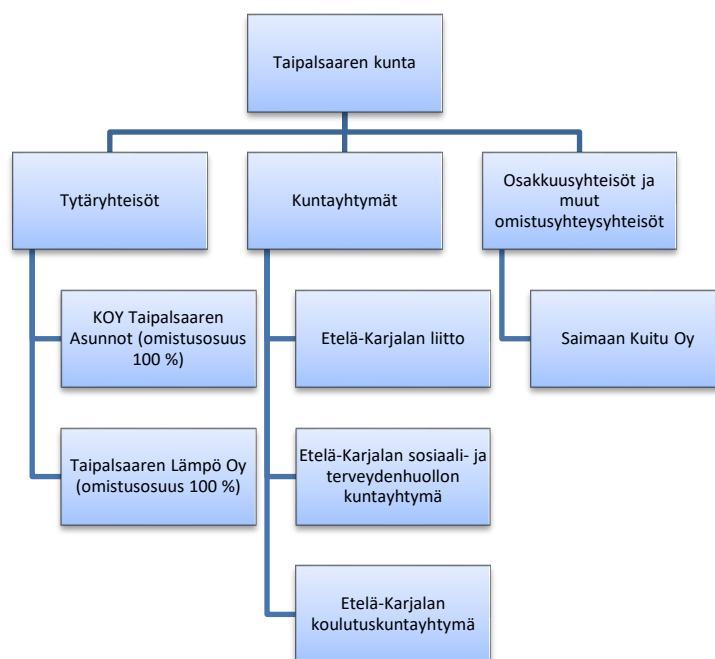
Taipalsaaren kunta

Tytäryhteisöt

KOY Taipalsaaren Asunnot (omistusosuus 100 %)

Taipalsaaren Lämpö Oy (omistusosuus 100 %)

Kuntayhtymät

Etelä-Karjalan liitto

Etelä-Karjalan sosiaali- ja terveydenhuollon kuntayhtymä

Etelä-Karjalan koulutuskuntayhtymä

Osakkuusyhteisöt ja muut omistusyhteysyhteisöt

Saimaan Kuitu Oy